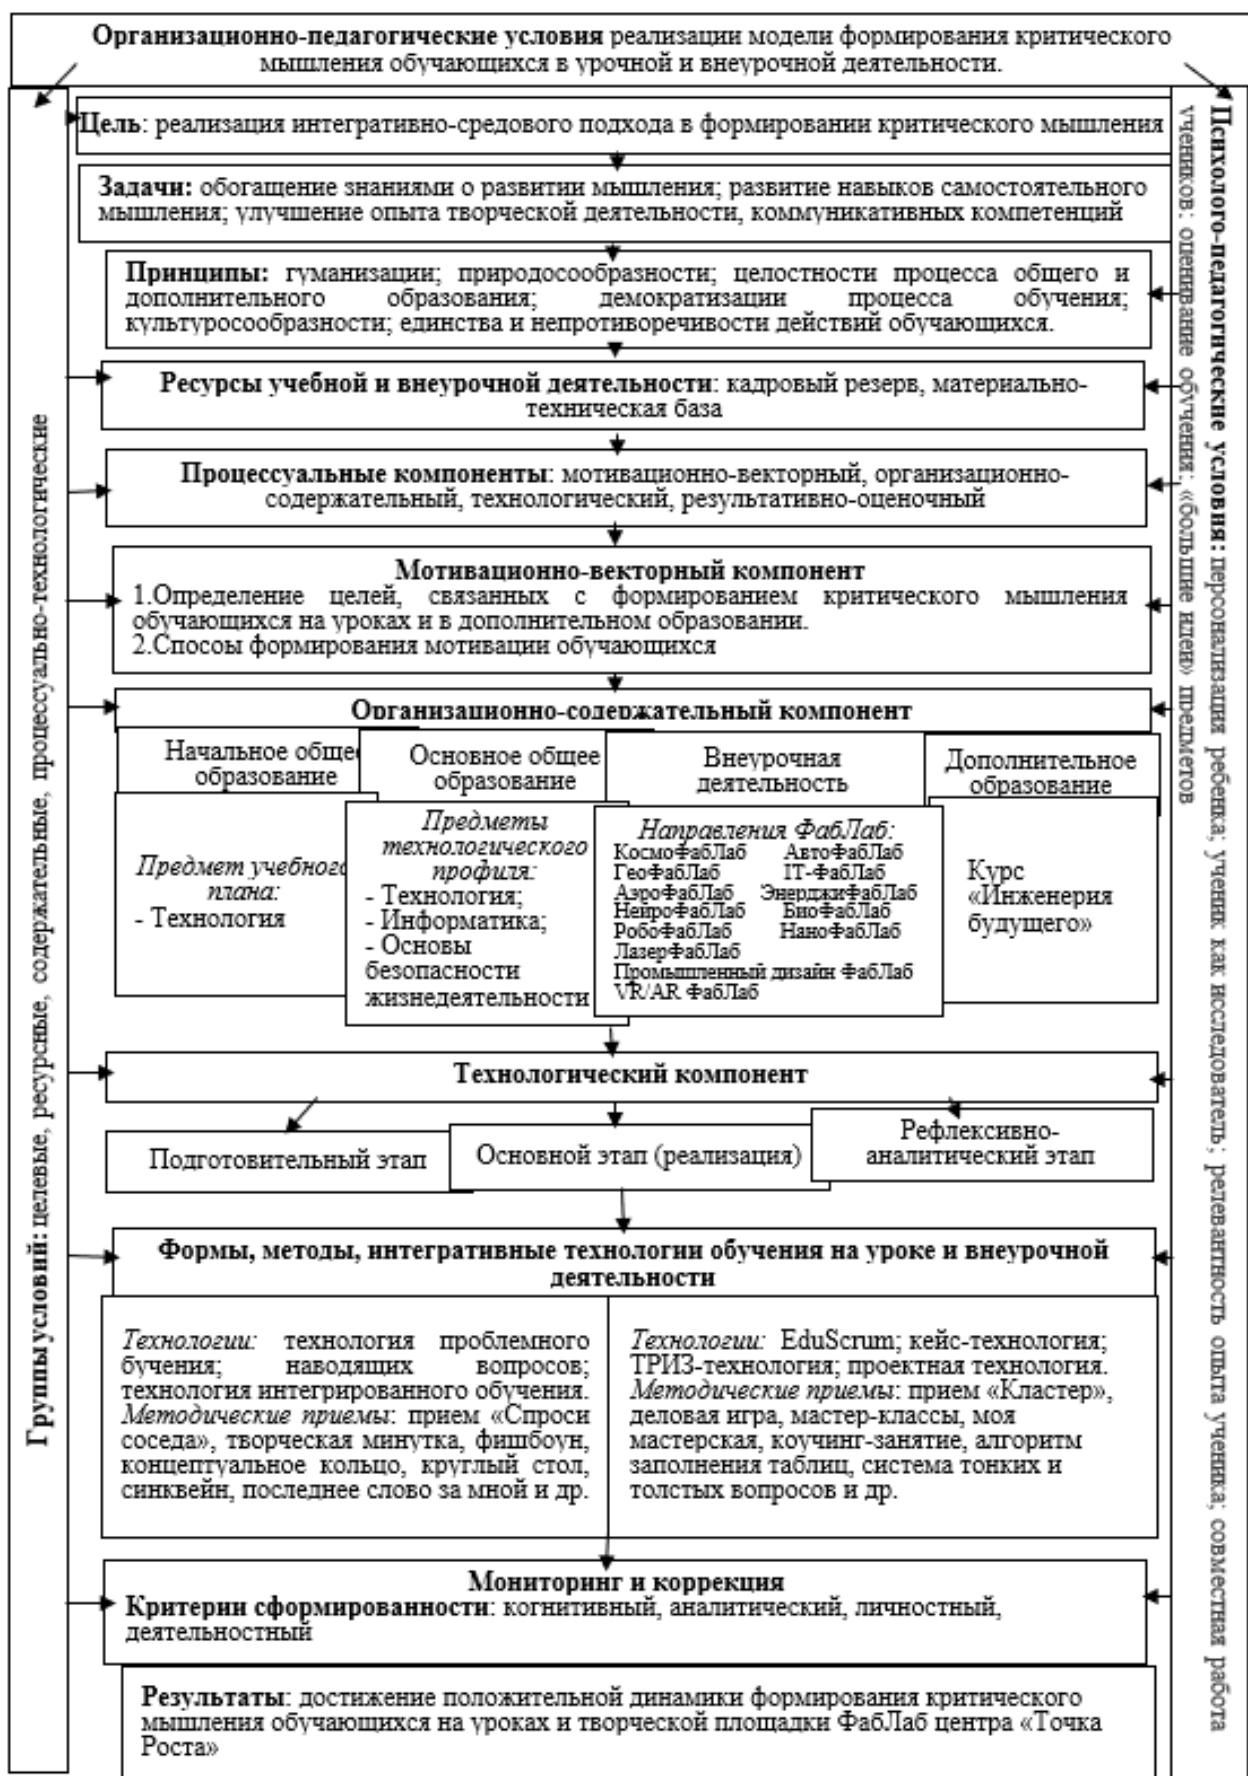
Организационно-педагогические условия реализации модели формирования критического мышления обучающихся в урочной и внеурочной деятельности.

Группы условий: целевые, ресурсные, содержательные, процессуально-технологические

Психолого-педагогические условия: персонализация ребенка; ученик как исследователь; релевантность опыта ученика; совместная работа учеников; оценивание обучения; «большие идеи» предметов

Цель: реализация интегративно-средового подхода в формировании критического мышления

Задачи: обогащение знаниями о развитии мышления; развитие навыков самостоятельного мышления; улучшение опыта творческой деятельности, коммуникативных компетенций

Принципы: гуманизации; природосообразности; целостности процесса общего и дополнительного образования; демократизации процесса обучения; культуросообразности; единства и непротиворечивости действий обучающихся.

Ресурсы учебной и внеурочной деятельности: кадровый резерв, материально-техническая база

Процессуальные компоненты: мотивационно-векторный, организационно-содержательный, технологический, результативно-оценочный

Мотивационно-векторный компонент
1.Определение целей, связанных с формированием критического мышления обучающихся на уроках и в дополнительном образовании.
2.Способы формирования мотивации обучающихся

Организационно-содержательный компонент

Начальное общее образование

Предмет учебного плана:
- Технология

Основное общее образование

Предметы технологического профиля:
- Технология;
- Информатика;
- Основы безопасности жизнедеятельности

Внеурочная деятельность

Направления ФабЛаб:
КосмоФабЛаб
АвтоФабЛаб
ГеоФабЛаб
IT-ФабЛаб
АэроФабЛаб
ЭнерджиФабЛаб
НейроФабЛаб
БиоФабЛаб
РобоФабЛаб
НаноФабЛаб
ЛазерФабЛаб
Промышленный дизайн ФабЛаб
VR/AR ФабЛаб

Дополнительное образование

Курс «Инженерия будущего»

Технологический компонент

Подготовительный этап

Основной этап (реализация)

Рефлексивно-аналитический этап

Формы, методы, интегративные технологии обучения на уроке и внеурочной деятельности

Технологии: технология проблемного бучения; наводящих вопросов; технология интегрированного обучения. Методические приемы: прием «Спроси соседа», творческая минутка, фишбоун, концептуальное кольцо, круглый стол, синквейн, последнее слово за мной и др.

Технологии: EduScrum; кейс-технология; ТРИЗ-технология; проектная технология. Методические приемы: прием «Кластер», деловая игра, мастер-классы, моя мастерская, коучинг-занятие, алгоритм заполнения таблиц, система тонких и толстых вопросов и др.

Мониторинг и коррекция
Критерии сформированности: когнитивный, аналитический, личностный, деятельностный

Результаты: достижение положительной динамики формирования критического мышления обучающихся на уроках и творческой площадки ФабЛаб центра «Точка Роста»